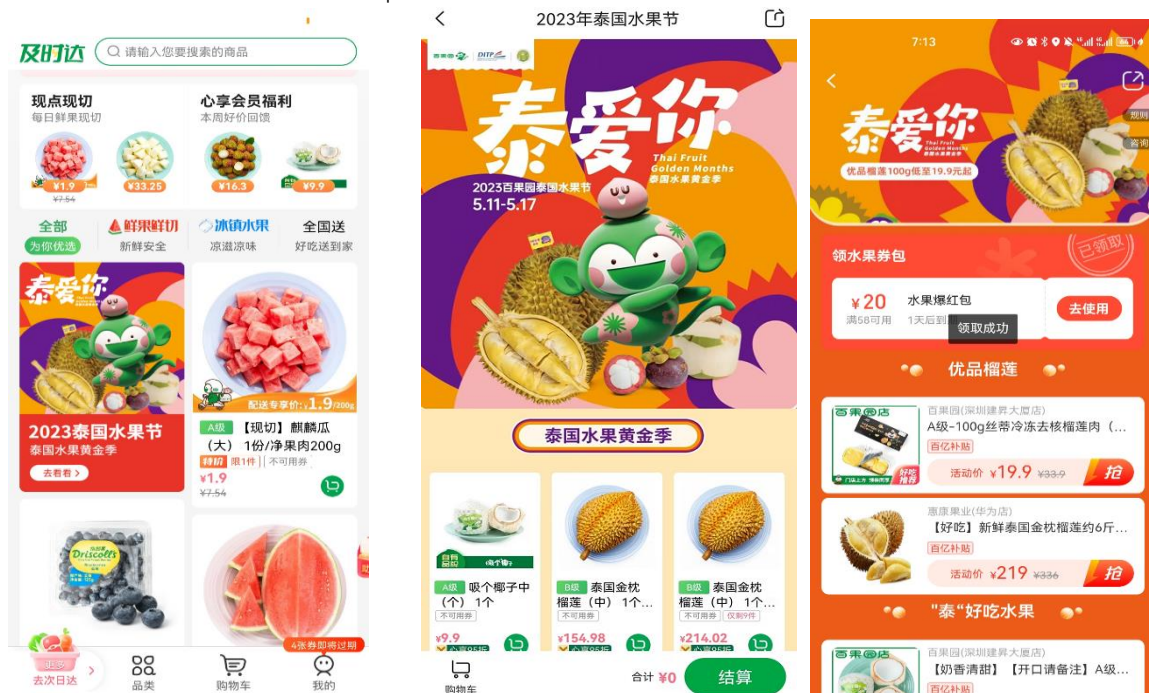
及时达 请输入您要搜索的商品

现点现切
每日鲜果现切
¥1.9
¥7.54
¥33.25

心享会员福利
本周好价回馈
¥16.3
¥9.9

全部
为你优选
鲜果鲜切
新鲜安全
冰镇水果
凉滋凉味
全国送
好吃送到家

泰爱你
2023泰国水果节
泰国水果黄金季
去看看

配送专享价: ¥1.9/200g
A级 【现切】麒麟瓜（大）1份/净果肉200g
特价 限1件 不可用券
¥1.9
¥7.54

Driscoll's

4张券即将过期

去次日达
品类
购物车
我的

2023年泰国水果节

泰爱你
Thai Fruit Golden Months
泰国水果黄金季
2023百果园泰国水果节
5.11-5.17

泰国水果黄金季

A级 椰子中（个）1个
¥9.9
B级 泰国金枕榴莲（中）1个...
不可用券
¥154.98
B级 泰国金枕榴莲（中）1个...
不可用券 仅剩9件
¥214.02

购物车
合计 ¥0
结算

7:13

泰爱你
Thai Fruit Golden Months
优品榴莲100g低至19.9元起
规则
咨询

领水果券包
已领取
¥20
满58可用
水果爆红包
1天后到
领取成功
去使用

优品榴莲

百果园
百果园(深圳捷界大厦店)
A级-100g丝带冷冻去核榴莲肉（...
百亿补贴
活动价 ¥19.9 ¥33.9
抢

惠康果业(华为店)
【好吃】新鲜泰国金枕榴莲约6斤...
百亿补贴
活动价 ¥219 ¥336
抢

"泰"好吃水果

百果园(深圳捷界大厦店)
【奶香清甜】【开口请备注】A级...
百亿补贴